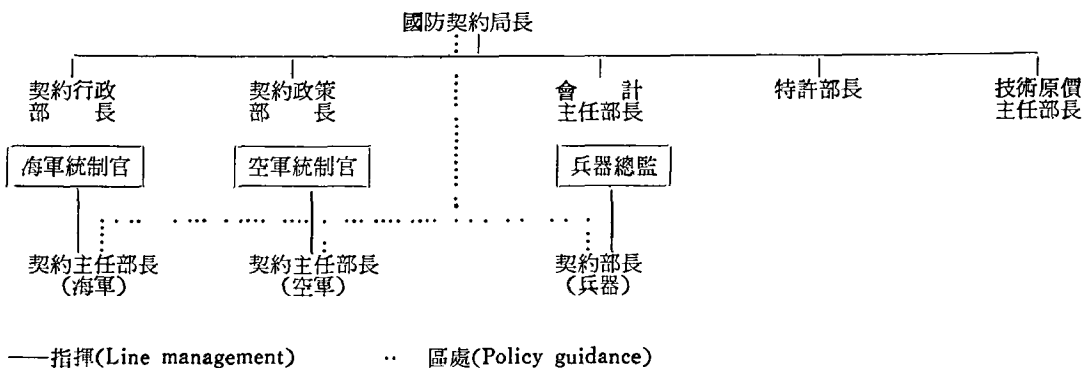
國防契約局長

契約行政部長

契約政策部長

會計主任部長

特許部長

技術原價主任部長

海軍統制官

空軍統制官

兵器總監

契約主任部長（海軍）

契約主任部長（空軍）

契約部長（兵器）

——指揮(Line management)　　·· 區處(Policy guidance)